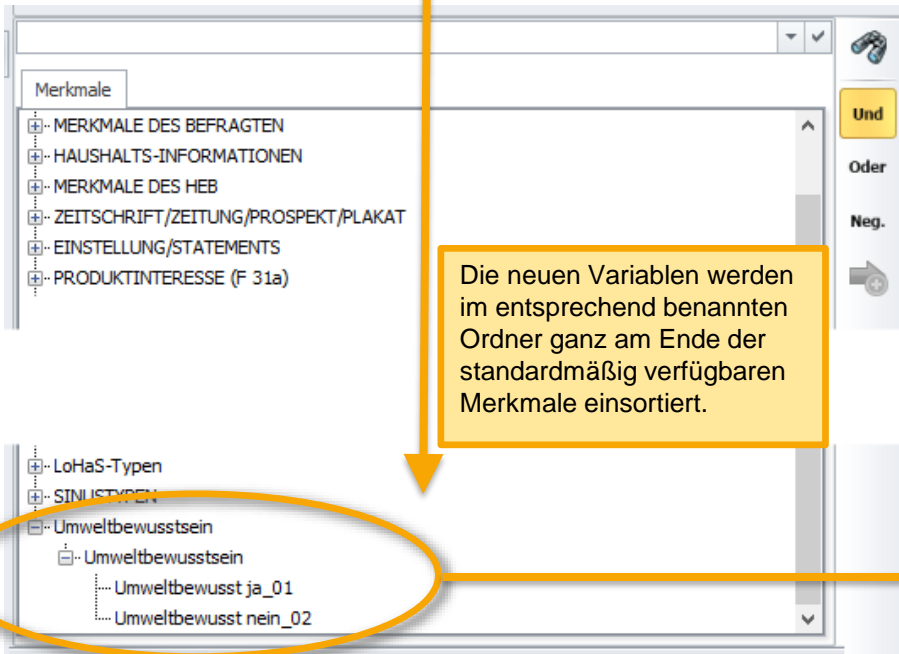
Merkmale

MERKMALE DES BEFRAGTEN
HAUSHALTS-INFORMATIONEN
MERKMALE DES HEB
ZEITSCHRIFT/ZEITUNG/PROSPEKT/PLAKAT
EINSTELLUNG/STATEMENTS
PRODUKTINTERESSE (F 31a)

Und
Oder
Neg.

Die neuen Variablen werden im entsprechend benannten Ordner ganz am Ende der standardmäßig verfügbaren Merkmale einsortiert.

LoHaS-Typen
SINUSTYPEN
Umweltbewusstsein
Umweltbewusstsein
Umweltbewusst ja_01
Umweltbewusst nein_02